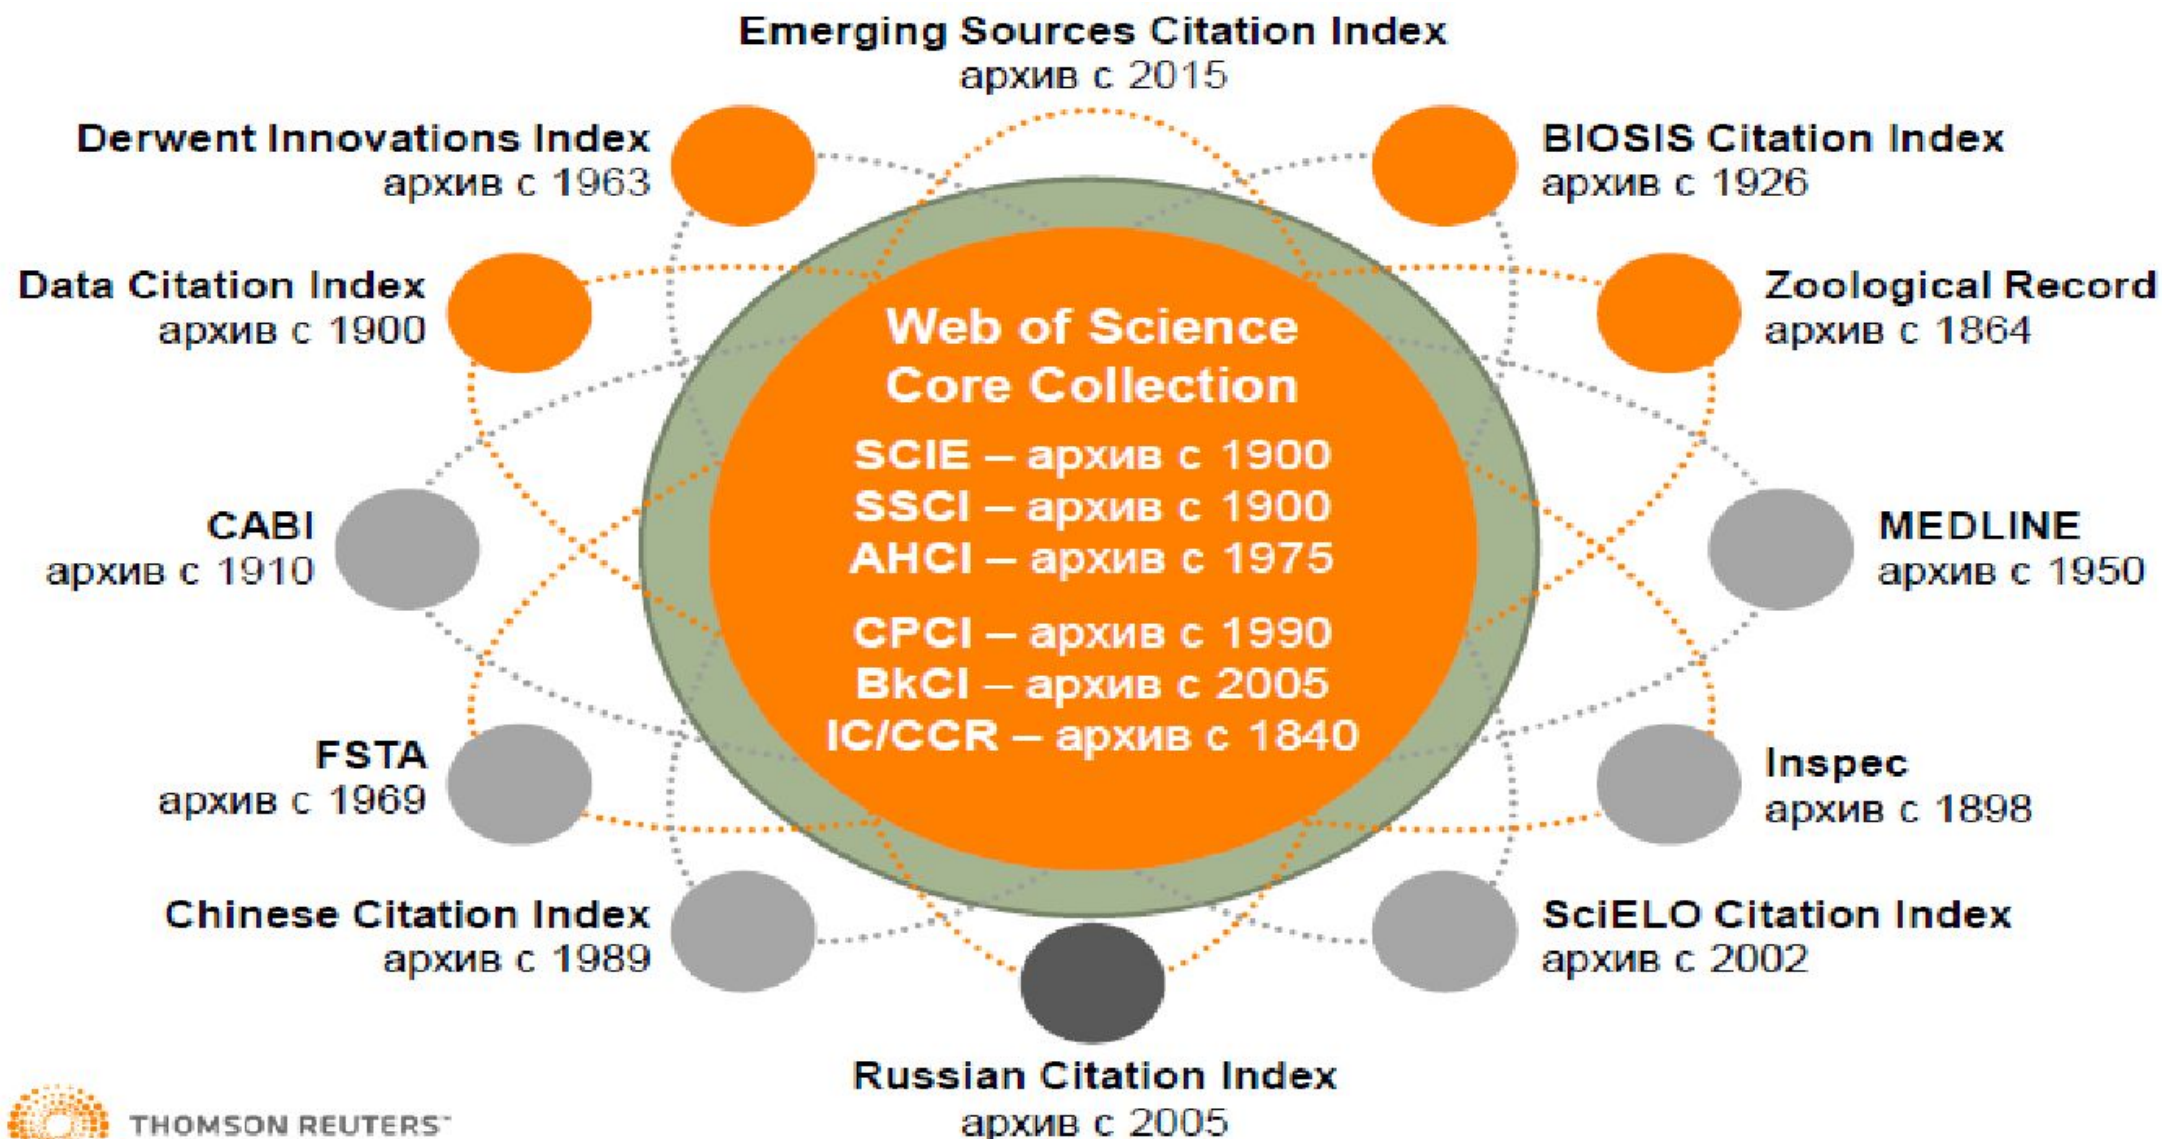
Emerging Sources Citation Index
архив с 2015

Derwent Innovations Index
архив с 1963

BIOSIS Citation Index
архив с 1926

Data Citation Index
архив с 1900

Zoological Record
архив с 1864

Web of Science
Core Collection

SCIE – архив с 1900
SSCI – архив с 1900
AHCI – архив с 1975

CPCI – архив с 1990
BkCI – архив с 2005
IC/CCR – архив с 1840

CABI
архив с 1910

MEDLINE
архив с 1950

FSTA
архив с 1969

Inspec
архив с 1898

Chinese Citation Index
архив с 1989

SciELO Citation Index
архив с 2002

Russian Citation Index
архив с 2005

THOMSON REUTERS